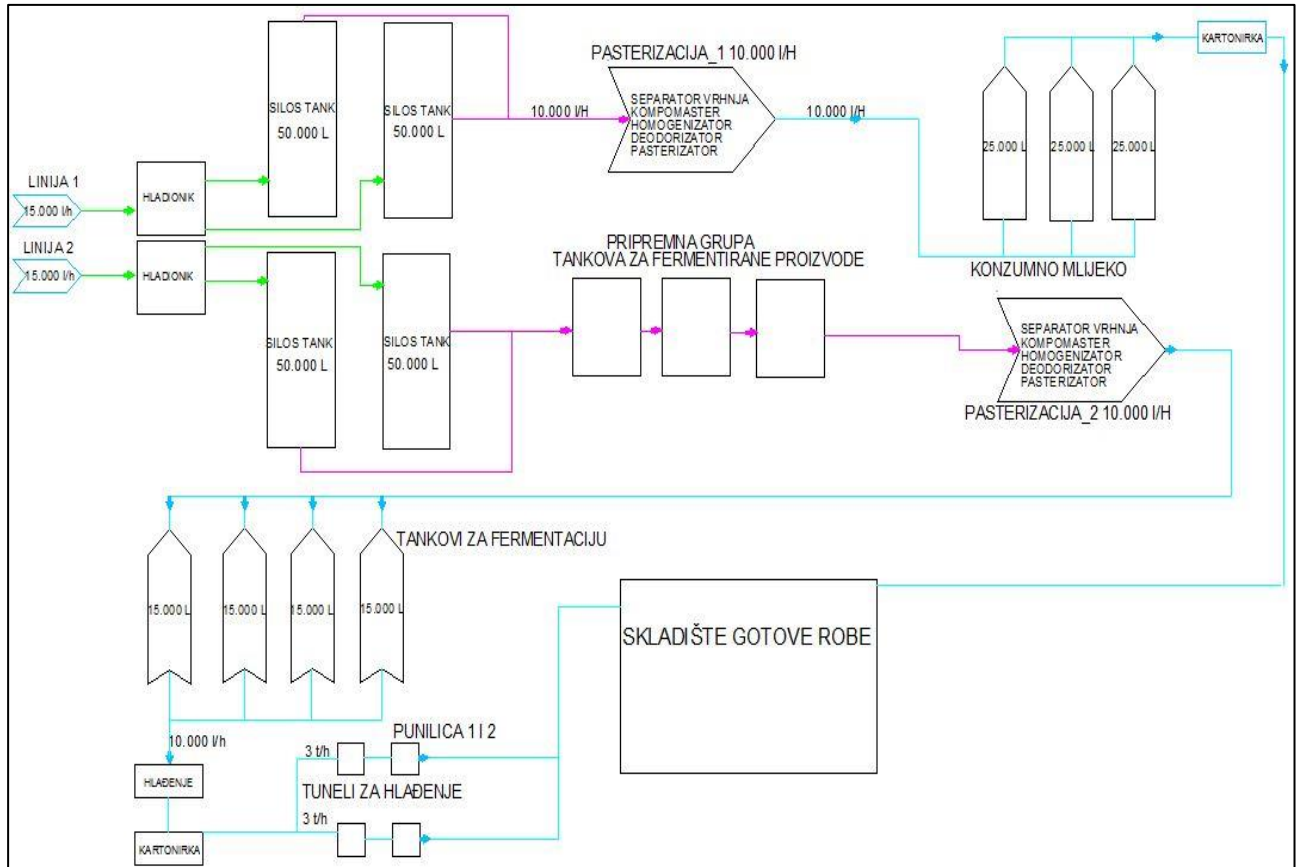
LINIJA 1
15.000 l/h
HLADIONIK
LINIJA 2
15.000 l/h
HLADIONIK
SILOS TANK
50.000 L
SILOS TANK
50.000 L
SILOS TANK
50.000 L
SILOS TANK
50.000 L
10.000 l/H
PASTERIZACIJA_1 10.000 l/H
SEPARATOR VRHNJA
KOMPOMASTER
HOMOGENIZATOR
DEODORIZATOR
PASTERIZATOR
10.000 l/H
25.000 L
25.000 L
25.000 L
KARTONIRKA
KONZUMNO MLIJEKO
PRIPREMNA GRUPA
TANKOVA ZA FERMENTIRANE PROIZVODE
SEPARATOR VRHNJA
KOMPOMASTER
HOMOGENIZATOR
DEODORIZATOR
PASTERIZATOR
PASTERIZACIJA_2 10.000 l/H
TANKOVI ZA FERMENTACIJU
15.000 L
15.000 L
15.000 L
15.000 L
SKLADIŠTE GOTOVE ROBE
10.000 l/h
HLAĐENJE
3 t/h
PUNILICA 1 I 2
TUNELI ZA HLAĐENJE
3 t/h
KARTONIRKA